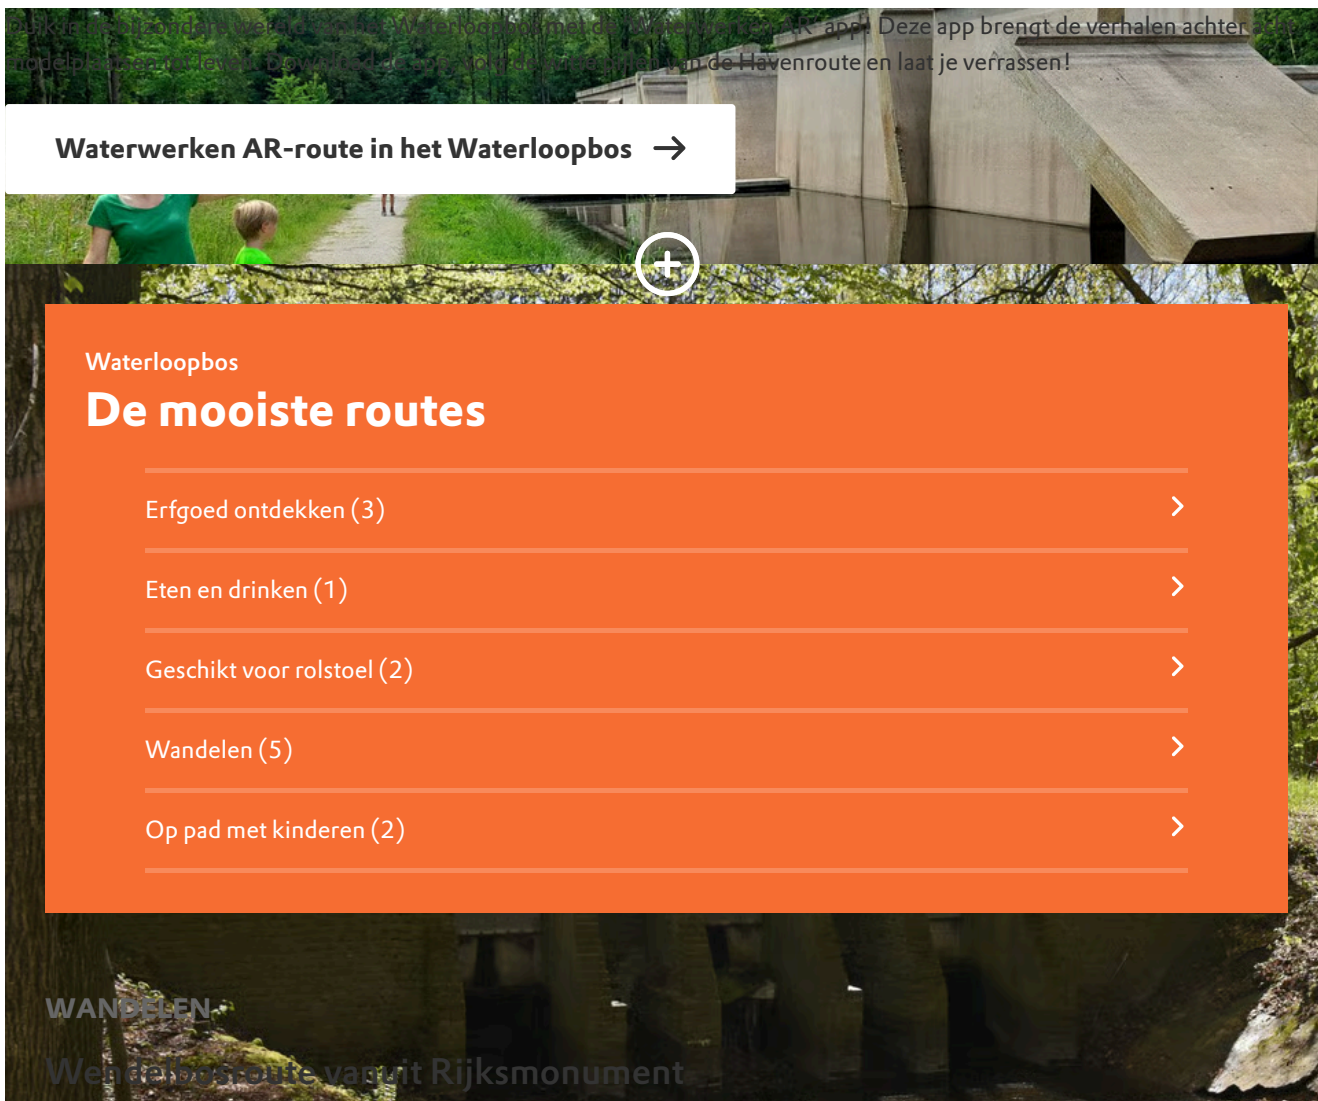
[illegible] AR app! Deze app brengt de verhalen achter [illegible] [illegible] de Havenroute en laat je verrassen!

Waterwerken AR-route in het Waterloopbos

Waterloopbos
De mooiste routes

Erfgoed ontdekken (3)

Eten en drinken (1)

Geschikt voor rolstoel (2)

Wandelen (5)

Op pad met kinderen (2)

WANDELEN
Wandelbosroute vanuit Rijksmonument